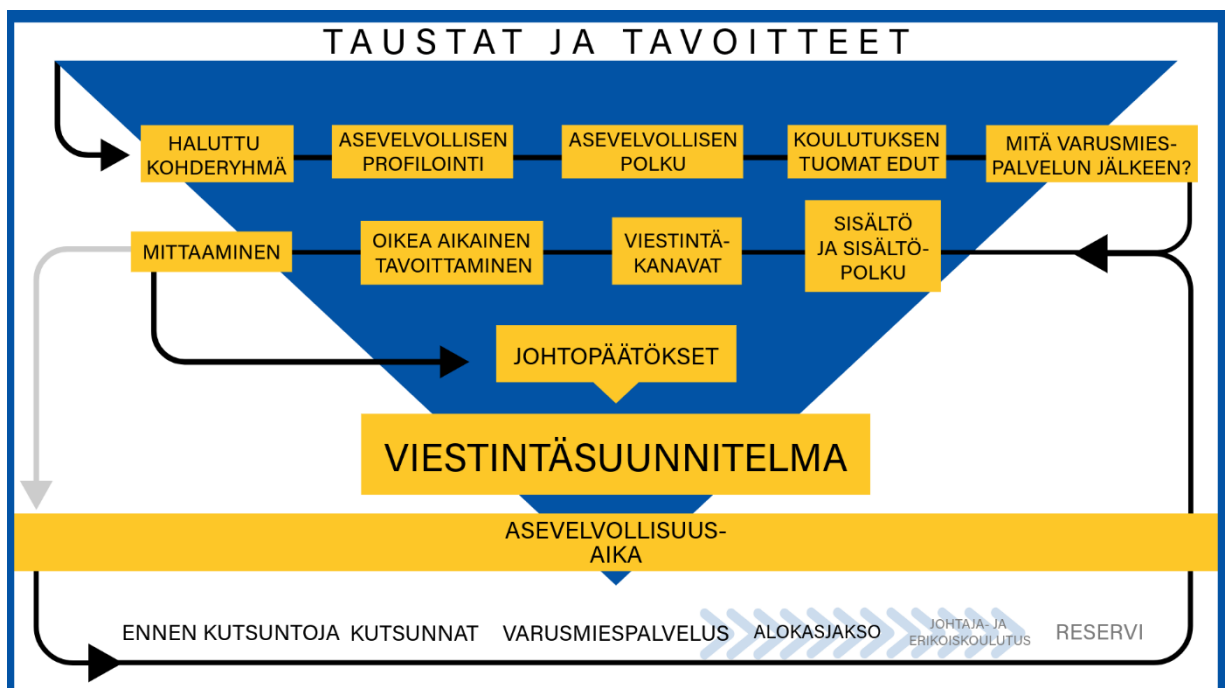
TAUSTAT JA TAVOITTEET

HALUTTU KOHDERYHMÄ

ASEVELVOLLISEN PROFILOINTI

ASEVELVOLLISEN POLKU

KOULUTUKSEN TUOMAT EDUT

MITÄ VARUSMIESPALVELUN JÄLKEEN?

MITTAAMINEN

OIKEA AIKAINEN TAVOITTAMINEN

VIESTINTÄKANAVAT

SISÄLTÖ JA SISÄLTÖPOLKU

JOHTOPÄÄTÖKSET

VIESTINTÄSUUNNITELMA

ASEVELVOLLISUUSAIKA

ENNEN KUTSUNTOJA KUTSUNNAT VARUSMIESPALVELUS ALOKASJAKSO JOHTAJA- JA ERIKOISKOULUTUS RESERVI